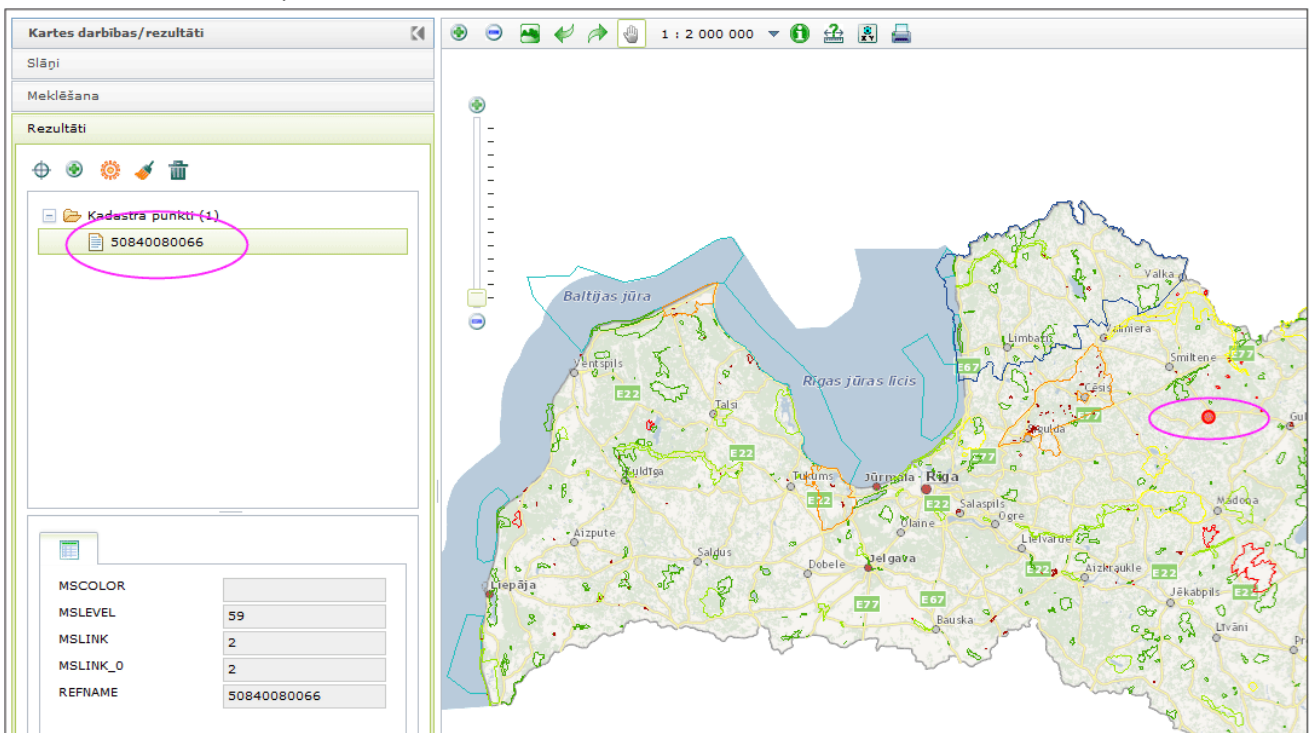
Kartes darbības/rezultāti

Slāņi

Meklēšana

Rezultāti

Kadastra punkti (1)

50840080066

| | |
|---|---|
| MSCOLOR | |
| MSLEVEL | 59 |
| MSLINK | 2 |
| MSLINK_0 | 2 |
| REFNAME | 50840080066 |

1 : 2 000 000

Baltijas jūra

Rīgas jūras līcis

Ventspils

Talsi

Kuldīga

Tukums

Jūrmala

Rīga

Salaspils

Ogre

Olaine

Jelgava

Dobele

Saldus

Aizpute

Liepāja

Bauska

Lielvārde

Aizkraukle

Jēkabpils

Līvāni

Madona

Cēsis

Sigulda

Limbaži

Valmiera

Valka

Smiltene

Gul

Pr

E22

E22

E22

E22

E22

E22

E77

E77

E77

E67

E67

E67